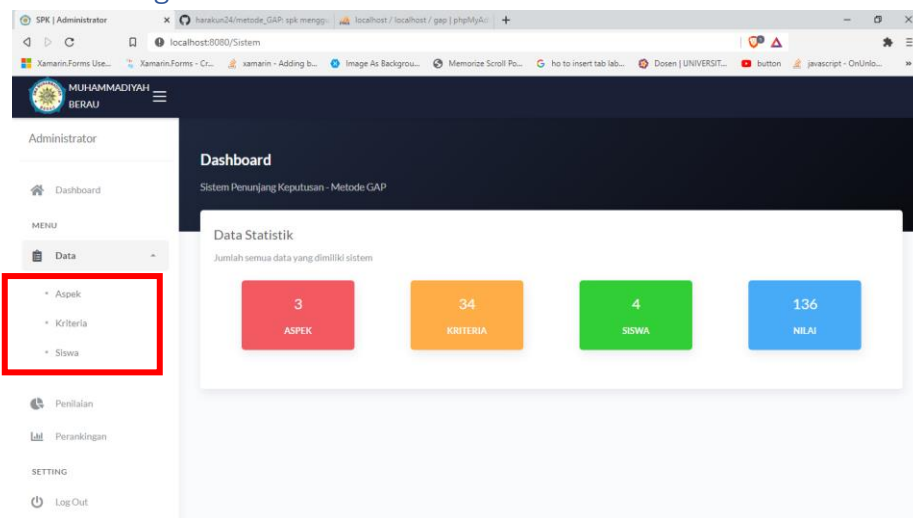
SPK | Administrator
harakun24/metode_GAP: spk menggu
localhost / localhost / gap | phpMyAd
localhost:8080/Sistem
Xamarin.Forms Use... Xamarin.Forms - Cr... xamarin - Adding b... Image As Backgrou... Memorize Scroll Po... ho to insert tab lab... Dosen | UNIVERSIT... button javascript - OnUnlo...

MUHAMMADIYAH BERAU

Administrator

Dashboard

MENU

Data

• Aspek
• Kriteria
• Siswa

Penilaian

Perankingan

SETTING

Log Out

Dashboard

Sistem Penunjang Keputusan - Metode GAP

Data Statistik

Jumlah semua data yang dimiliki sistem

3
ASPEK

34
KRITERIA

4
SISWA

136
NILAI